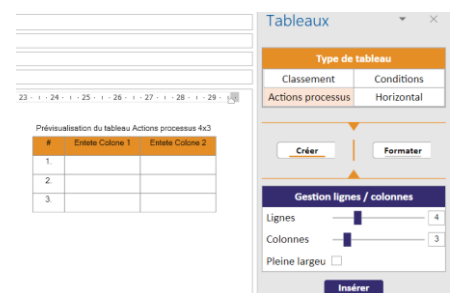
23 · · · 24 · · · 25 · · · 26 · · · 27 · · · 28 · · · 29 ·

Prévisualisation du tableau Actions processus 4x3

| # | Entete Colone 1 | Entete Colone 2 |
|---|---|---|
| 1. | | |
| 2. | | |
| 3. | | |

Tableaux

Type de tableau

| Classement | Conditions |
|---|---|
| Actions processus | Horizontal |

Créer

Formater

Gestion lignes / colonnes

Lignes 4

Colonnes 3

Pleine largeu

Insérer